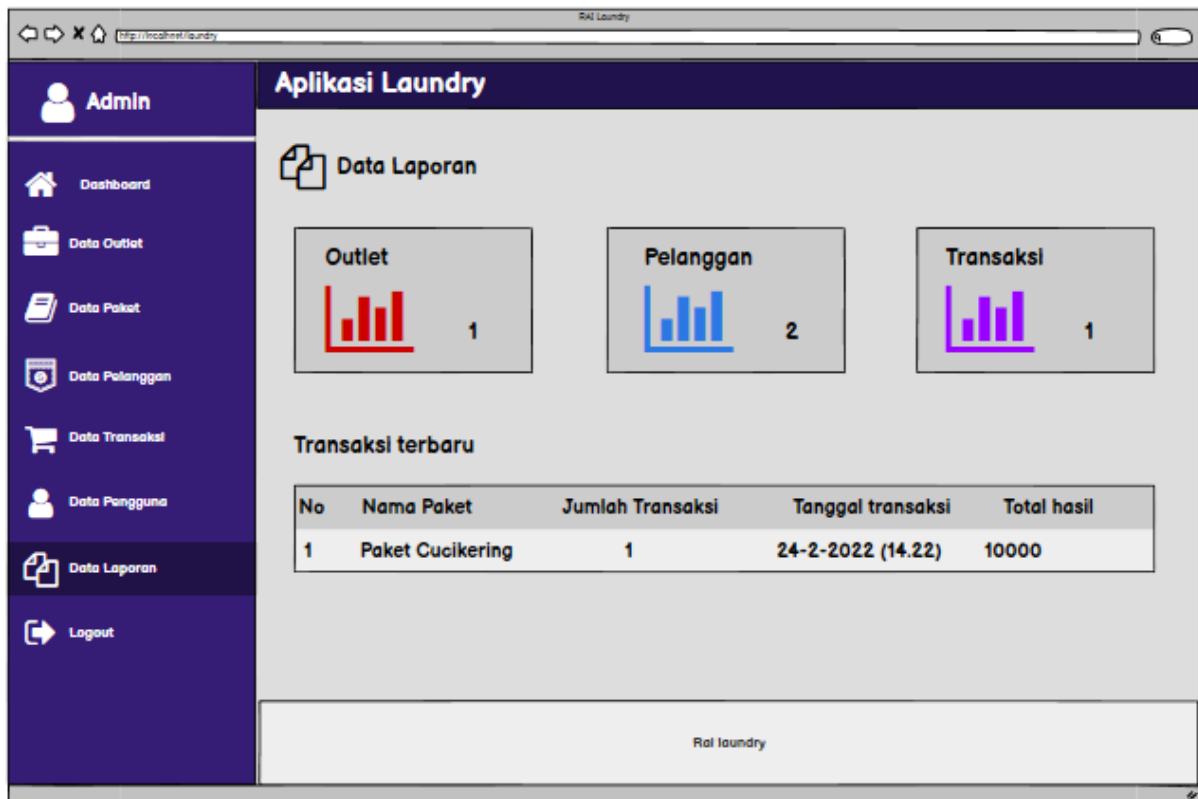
RAI Laundry

http://localhost/laundry

Admin

Dashboard

Data Outlet

Data Paket

Data Pelanggan

Data Transaksi

Data Pengguna

Data Laporan

Logout

Aplikasi Laundry

Data Laporan

Outlet

1

Pelanggan

2

Transaksi

1

Transaksi terbaru

| No | Nama Paket | Jumlah Transaksi | Tanggal transaksi | Total hasil |
|---|---|---|---|---|
| 1 | Paket Cucikering | 1 | 24-2-2022 (14.22) | 10000 |

Rai laundry